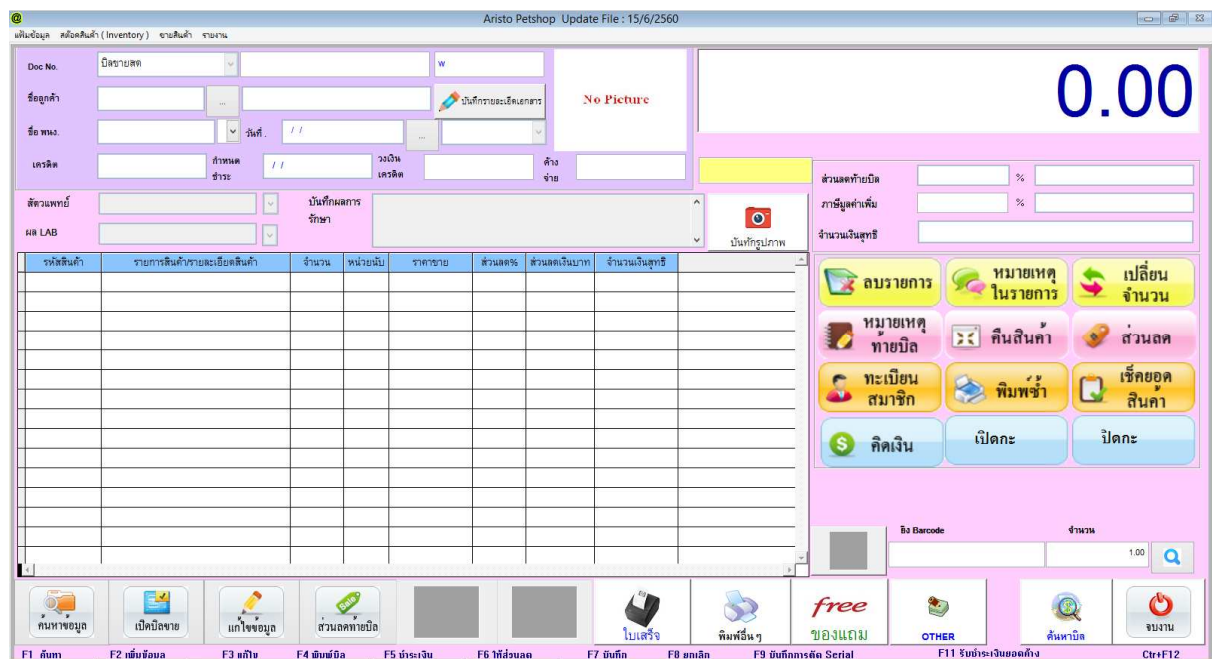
Aristo Petshop Update File : 15/6/2560

แฟ้มข้อมูล สต๊อคสินค้า ( Inventory ) ขายสินค้า รายงาน

Doc No. บิลขายสด W

ชื่อลูกค้า ... บันทึกรายละเอียดเอกสาร

No Picture

ชื่อ พนง. วันที่ / / ...

เครดิต กำหนดชำระ / / วงเงินเครดิต ค้างจ่าย

0.00

ส่วนลดท้ายบิล %

ภาษีมูลค่าเพิ่ม %

จำนวนเงินสุทธิ

สัตวแพทย์ บันทึกผลการรักษา

ผล LAB

บันทึกรูปภาพ

| รหัสสินค้า | รายการสินค้า/รายละเอียดสินค้า | จำนวน | หน่วยนับ | ราคาขาย | ส่วนลด% | ส่วนลดเงินบาท | จำนวนเงินสุทธิ |
|---|---|---|---|---|---|---|---|

ลบรายการ
หมายเหตุในรายการ
เปลี่ยนจำนวน
หมายเหตุท้ายบิล
คืนสินค้า
ส่วนลด
ทะเบียนสมาชิก
พิมพ์ซ้ำ
เช็คยอดสินค้า
คิดเงิน
เปิดกะ
ปิดกะ

ยิง Barcode
จำนวน
1.00

ค้นหาข้อมูล
เปิดบิลขาย
แก้ไขข้อมูล
ส่วนลดท้ายบิล
ใบเสร็จ
พิมพ์อื่น ๆ
free
ของแถม
OTHER
ค้นหาบิล
จบงาน

F1 ค้นหา F2 เพิ่มข้อมูล F3 แก้ไข F4 พิมพ์บิล F5 ชำระเงิน F6 ให้ส่วนลด F7 บันทึก F8 ยกเลิก F9 บันทึกการตัด Serial F11 รับชำระเงินยอดค้าง Ctr+F12